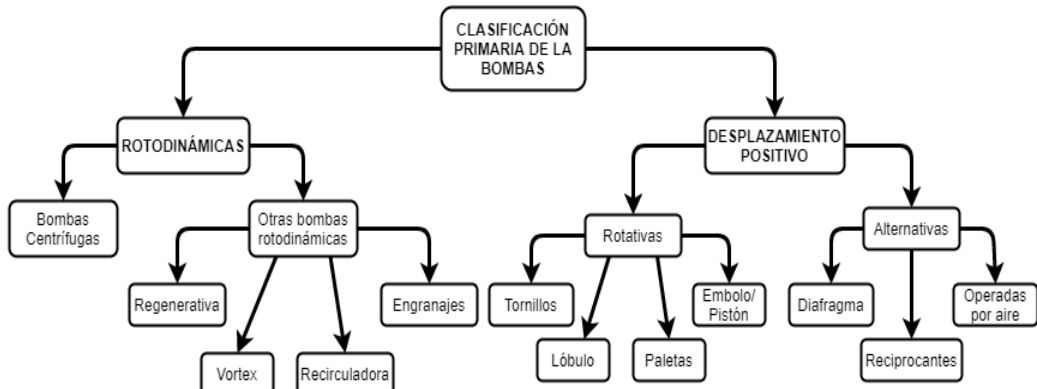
CLASIFICACIÓN PRIMARIA DE LA BOMBAS

ROTODINÁMICAS

Bombas Centrífugas

Otras bombas rotodinámicas

Regenerativa

Vortex

Recirculadora

Engranajes

DESPLAZAMIENTO POSITIVO

Rotativas

Tornillos

Lóbulo

Paletas

Embolo/ Pistón

Alternativas

Diafragma

Reciprocantes

Operadas por aire